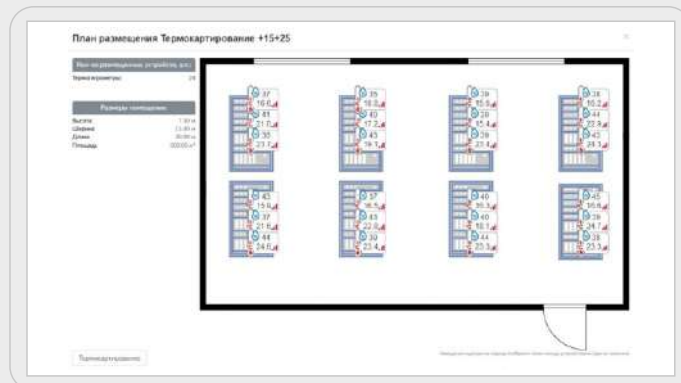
План размещения Термокартирование +15+25

Кол-во размещенных устройств (шт.)

Термогигрометры 24

Размеры помещения

Высота 1.30 м
Ширина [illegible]
Длина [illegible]
Площадь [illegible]

37 16.0
41 21.0
35 23.7

35 18.0
43 17.2
43 19.1

39 15.9
39 15.4
39 23.4

38 16.2
44 22.9
42 24.1

43 15.9
37 21.6
44 24.0

37 16.5
43 22.0
39 23.4

40 16.3
40 18.1
44 23.3

45 16.6
39 24.7
38 23.3

Термокартирование

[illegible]